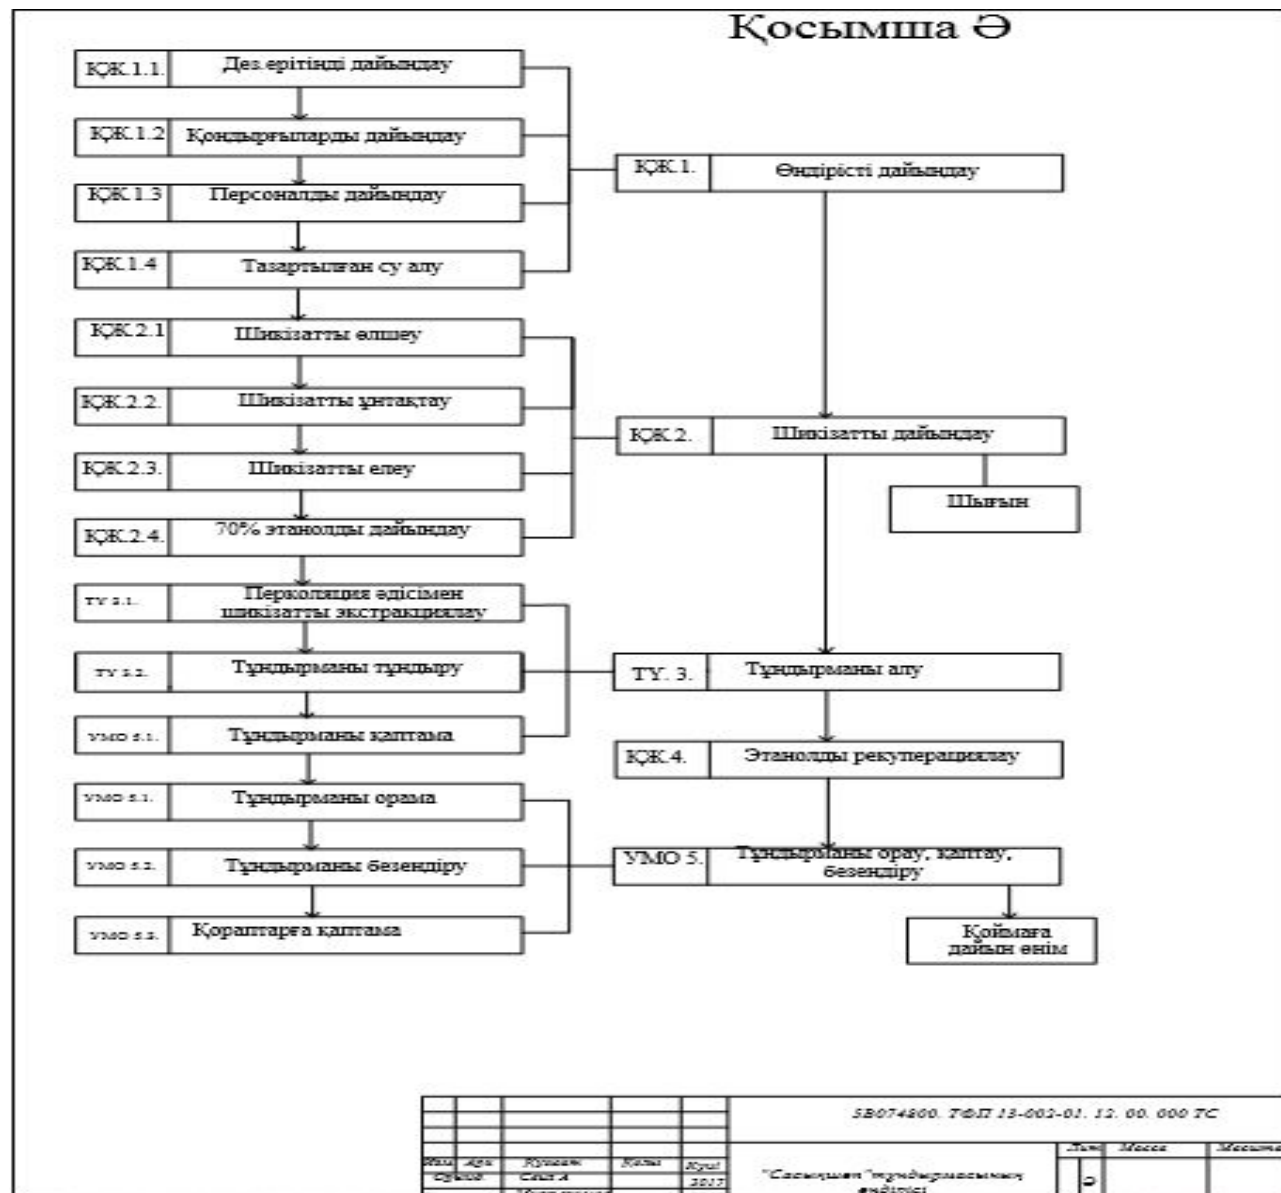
Қосымша Ә

ҚЖ.1.1. Дез.ерітінді дайындау

ҚЖ.1.2 Қондырғыларды дайындау

ҚЖ.1.3 Персоналды дайындау

ҚЖ.1.4 Тазартылған су алу

ҚЖ.1. Өндірісті дайындау

ҚЖ.2.1 Шикізатты өлшеу

ҚЖ.2.2. Шикізатты ұнтақтау

ҚЖ.2.3. Шикізатты елеу

ҚЖ.2.4. 70% этанолды дайындау

ҚЖ.2. Шикізатты дайындау

Шығын

ТУ 3.1. Перколяция әдісімен шикізатты экстракциялау

ТУ 3.2. Тұндырманы тұндыру

УМО 5.1. Тұндырманы қаптама

ТУ. 3. Тұндырманы алу

ҚЖ.4. Этанолды рекуперациялау

УМО 5.1. Тұндырманы орама

УМО 5.2. Тұндырманы безендіру

УМО 5.3. Қораптарға қаптама

УМО 5. Тұндырманы орау, қаптау, безендіру

Қоймаға дайын өнім

5В074800. ТФП 13-002-01. 12. 00. 000 ТС

| Изм | Лист | Құжат | Қолы | Күні |
|---|---|---|---|---|
| Әзірл. | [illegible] | | | 2017 |

"Сасықшөп"тұндырмасының өндірісі

| Лит | Масса | Масштаб |
|---|---|---|
| Ә | | |